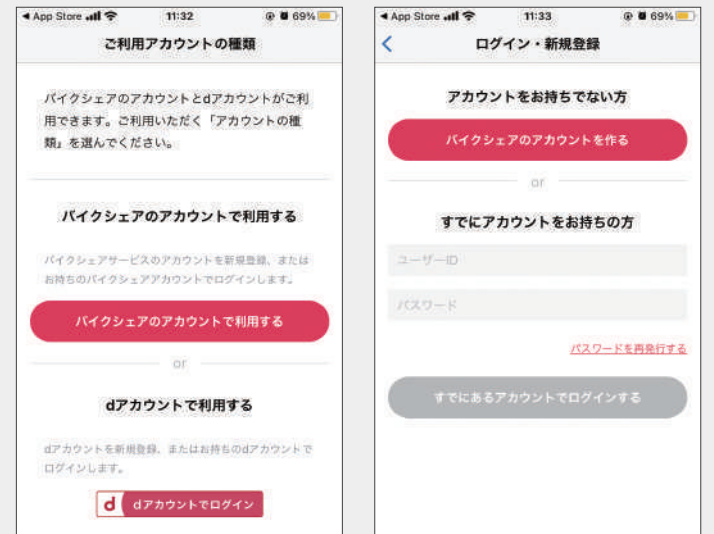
◀ App Store 11:32 69%

ご利用アカウントの種類

バイクシェアのアカウントとdアカウントがご利用できます。ご利用いただく「アカウントの種類」を選んでください。

バイクシェアのアカウントで利用する

バイクシェアサービスのアカウントを新規登録、またはお持ちのバイクシェアアカウントでログインします。

バイクシェアのアカウントで利用する

or

dアカウントで利用する

dアカウントを新規登録、またはお持ちのdアカウントでログインします。

d dアカウントでログイン

◀ App Store 11:33 69%

<

ログイン・新規登録

アカウントをお持ちでない方

バイクシェアのアカウントを作る

or

すでにアカウントをお持ちの方

ユーザーID

パスワード

パスワードを再発行する

すでにあるアカウントでログインする